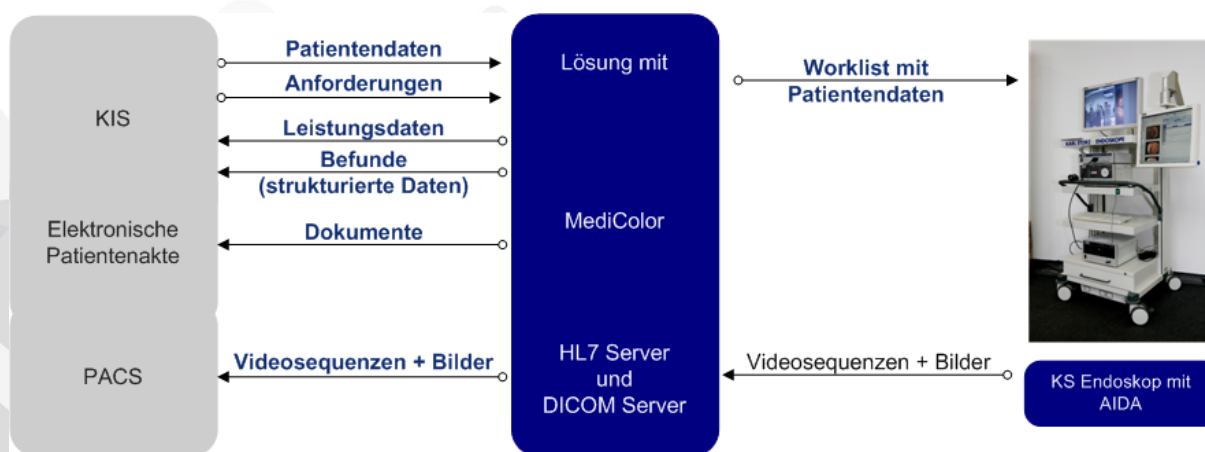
KIS

Elektronische Patientenakte

PACS

Patientendaten

Anforderungen

Leistungsdaten

Befunde (strukturierte Daten)

Dokumente

Videosequenzen + Bilder

Lösung mit

MediColor

HL7 Server und DICOM Server

Worklist mit Patientendaten

Videosequenzen + Bilder

KS Endoskop mit AIDA